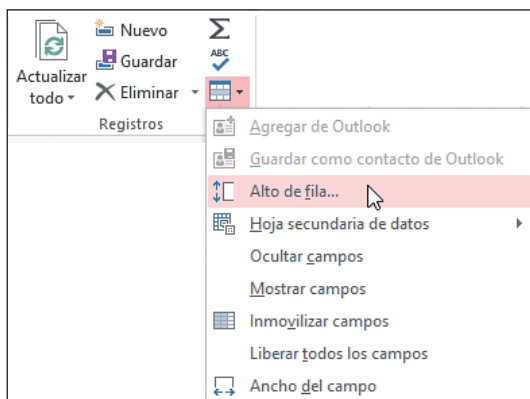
Actualizar todo
Nuevo
Guardar
Eliminar
Σ
ABC
Registros
Agregar de Outlook
Guardar como contacto de Outlook
Alto de fila...
Hoja secundaria de datos
Ocultar campos
Mostrar campos
Inmovilizar campos
Liberar todos los campos
Ancho del campo